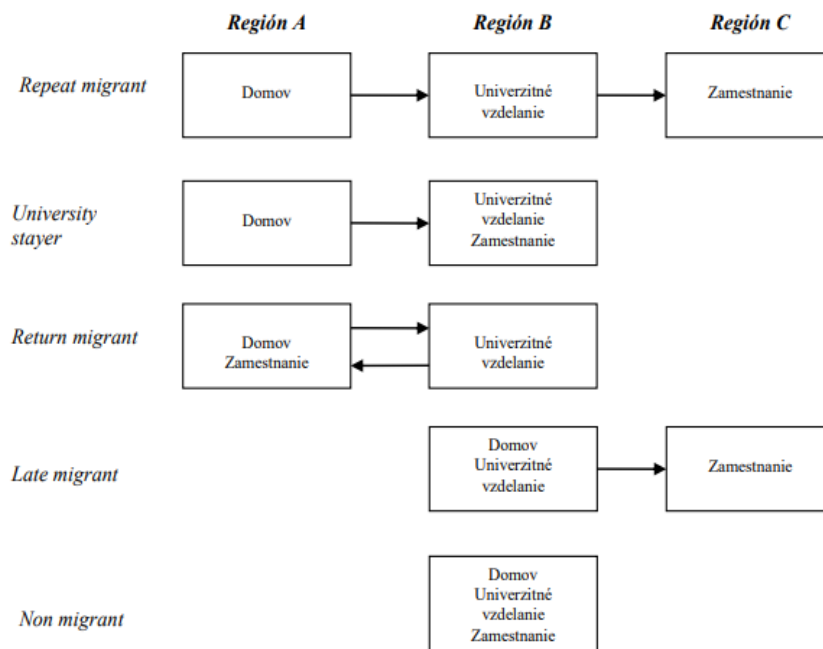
Región A

Región B

Región C

Repeat migrant

Domov

Univerzitné vzdelanie

Zamestnanie

University stayer

Domov

Univerzitné vzdelanie Zamestnanie

Return migrant

Domov Zamestnanie

Univerzitné vzdelanie

Late migrant

Domov Univerzitné vzdelanie

Zamestnanie

Non migrant

Domov Univerzitné vzdelanie Zamestnanie